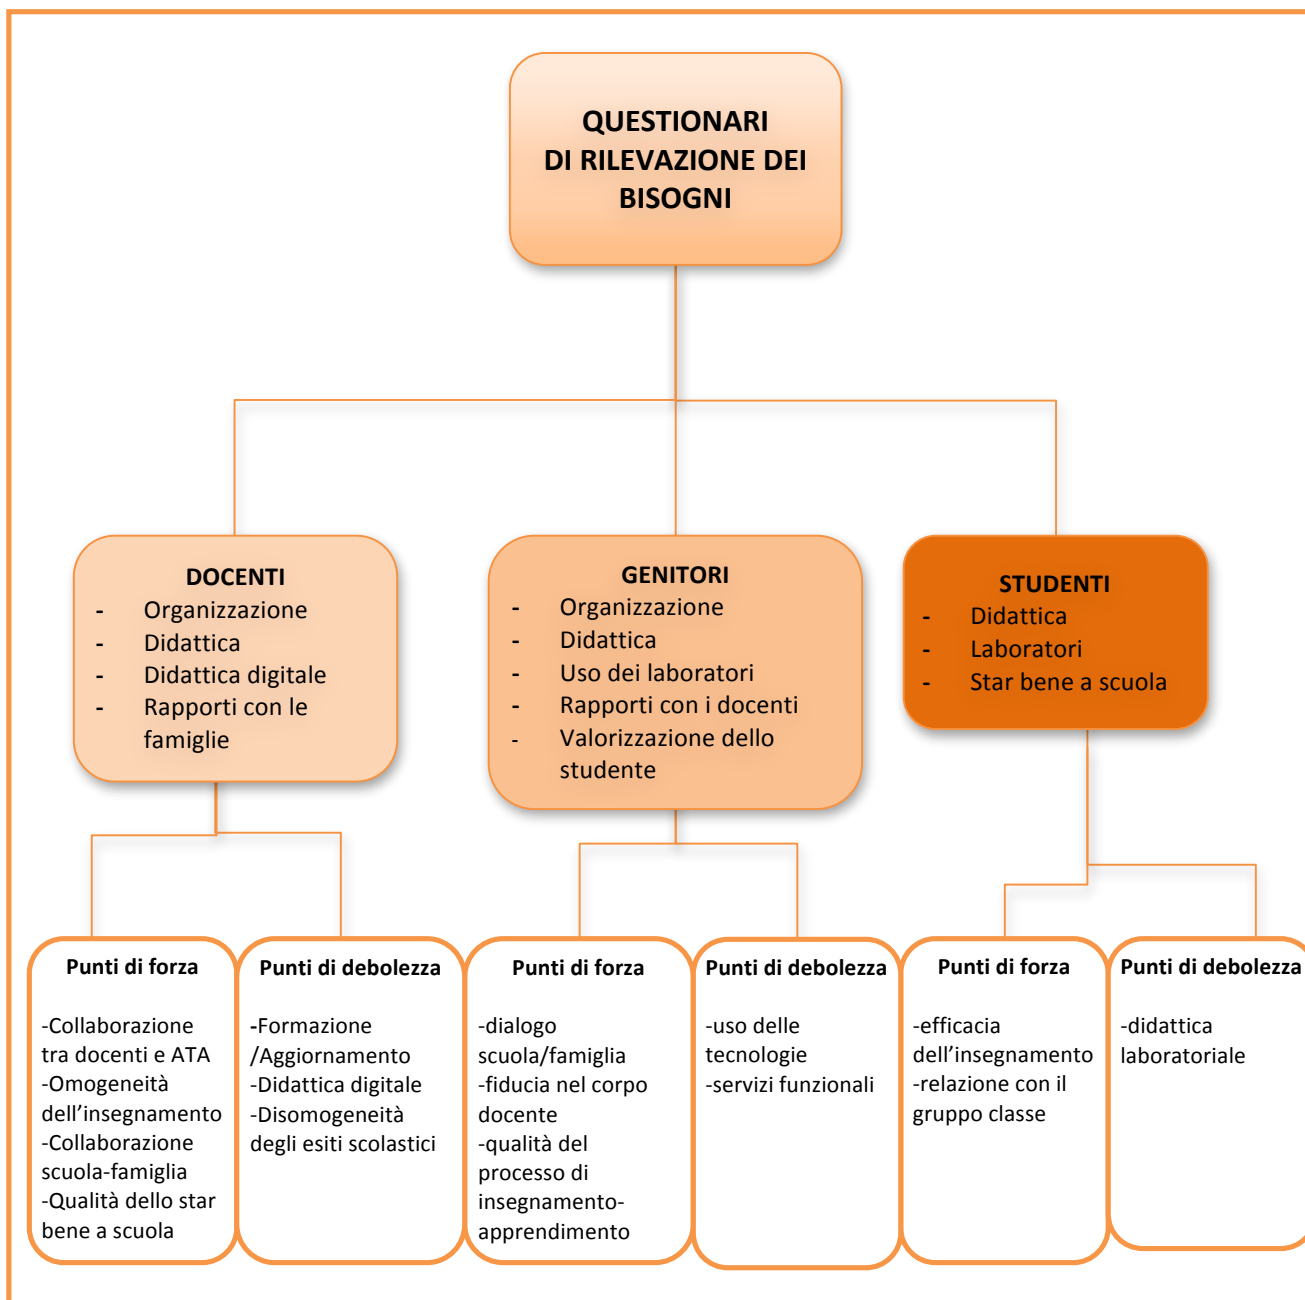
QUESTIONARI DI RILEVAZIONE DEI BISOGNI

DOCENTI
- Organizzazione
- Didattica
- Didattica digitale
- Rapporti con le famiglie

GENITORI
- Organizzazione
- Didattica
- Uso dei laboratori
- Rapporti con i docenti
- Valorizzazione dello studente

STUDENTI
- Didattica
- Laboratori
- Star bene a scuola

Punti di forza

-Collaborazione tra docenti e ATA
-Omogeneità dell'insegnamento
-Collaborazione scuola-famiglia
-Qualità dello star bene a scuola

Punti di debolezza

-Formazione /Aggiornamento
-Didattica digitale
-Disomogeneità degli esiti scolastici

Punti di forza

-dialogo scuola/famiglia
-fiducia nel corpo docente
-qualità del processo di insegnamento-apprendimento

Punti di debolezza

-uso delle tecnologie
-servizi funzionali

Punti di forza

-efficacia dell'insegnamento
-relazione con il gruppo classe

Punti di debolezza

-didattica laboratoriale